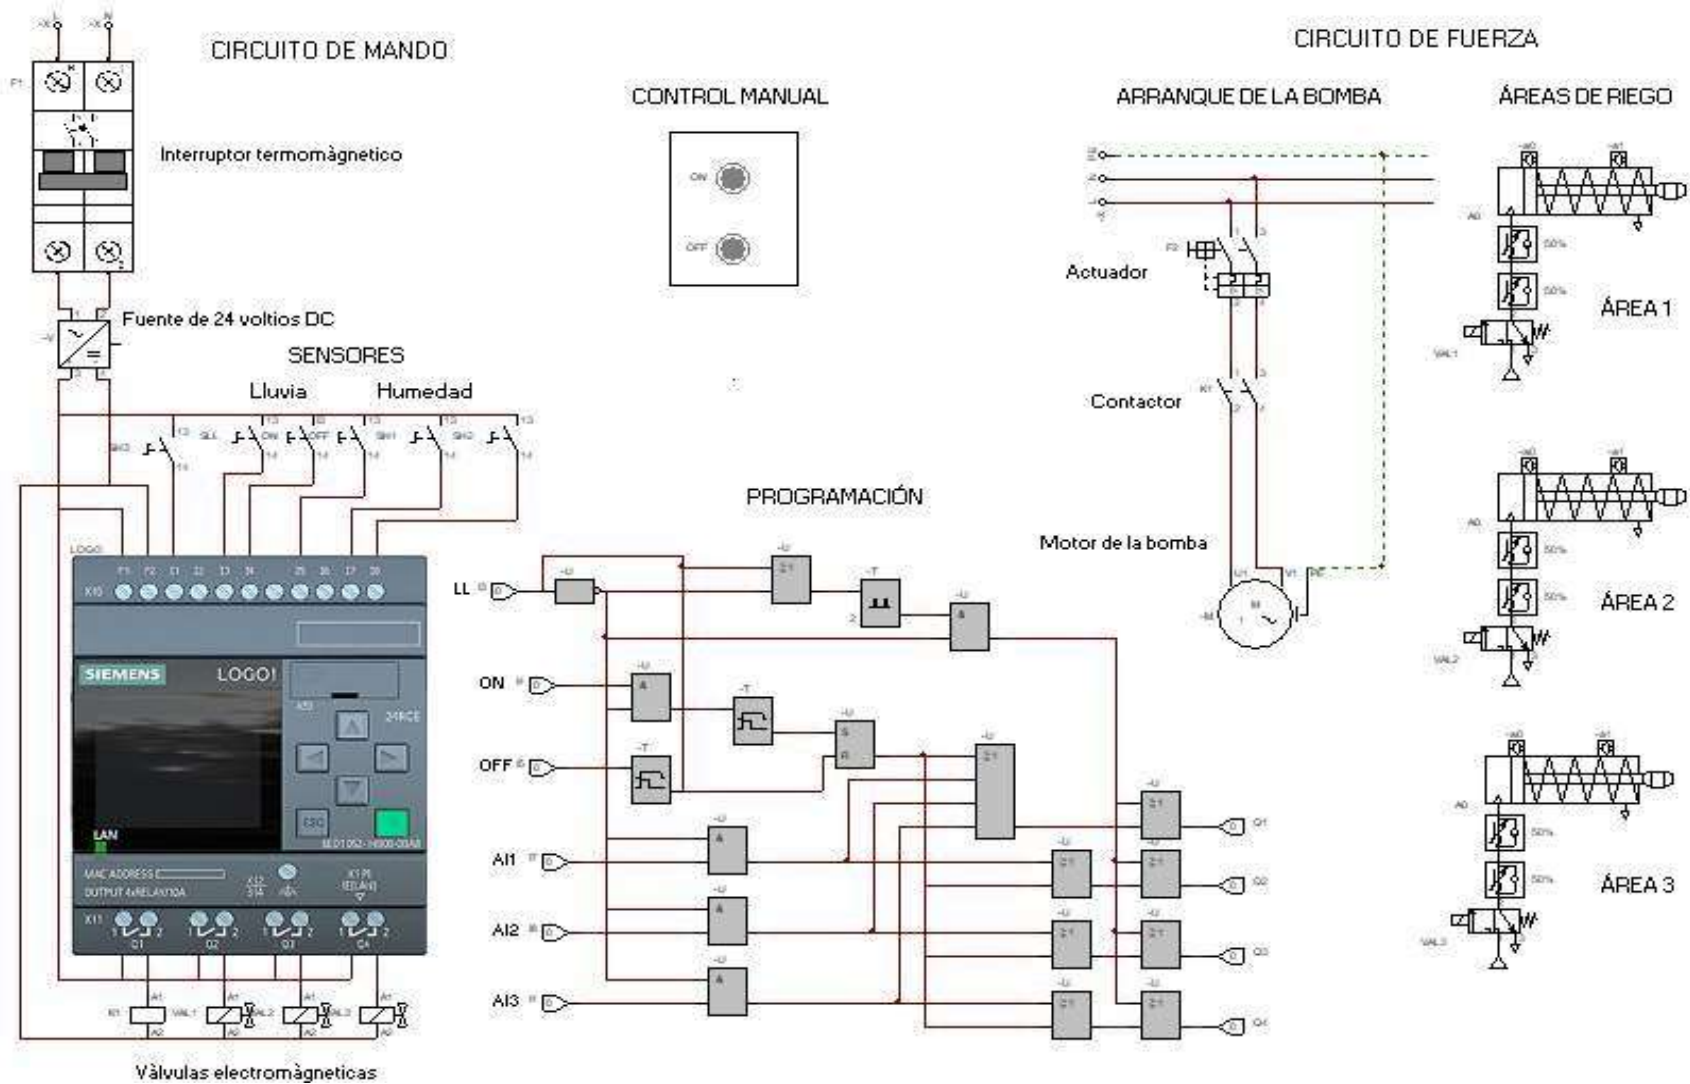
CIRCUITO DE MANDO

Interruptor termomàgnetico

Fuente de 24 voltios DC

SENSORES

Lluvia

Humedad

SIEMENS

LOGO!

ESC

LAN

Vàlvulas electromàgneticas

CONTROL MANUAL

ON

OFF

PROGRAMACIÓN

LL

ON

OFF

AI1

AI2

AI3

Q1

Q2

Q3

Q4

CIRCUITO DE FUERZA

ARRANQUE DE LA BOMBA

Actuador

Contactor

Motor de la bomba

ÁREAS DE RIEGO

ÁREA 1

ÁREA 2

ÁREA 3